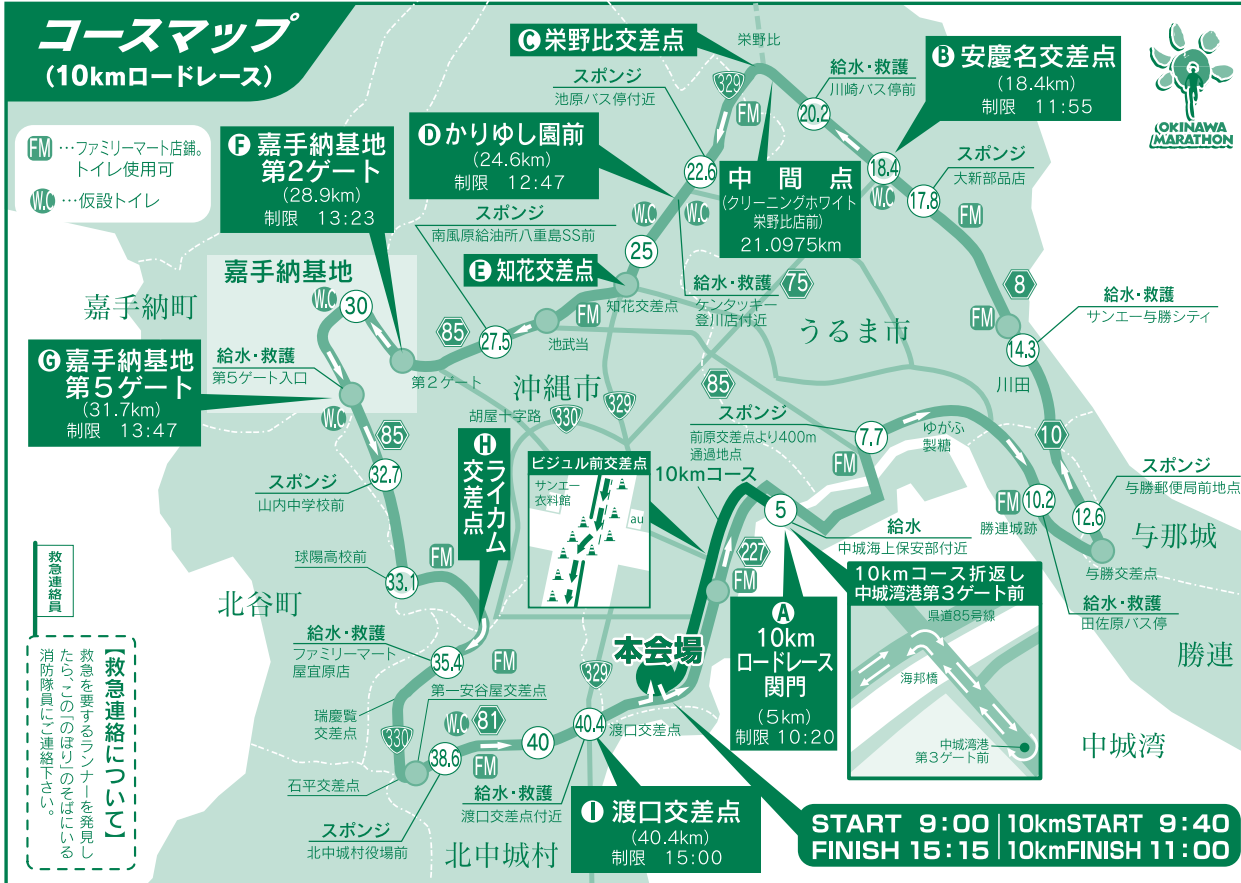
コースマップ
(10kmロードレース)

FM …ファミリーマート店舗。トイレ使用可
W.C …仮設トイレ

OKINAWA MARATHON

C 栄野比交差点
栄野比
B 安慶名交差点
(18.4km)
制限 11:55
給水・救護
川崎バス停前
スポンジ
池原バス停付近
D かりゆし園前
(24.6km)
制限 12:47
F 嘉手納基地第2ゲート
(28.9km)
制限 13:23
中間点
(クリーニングホワイト栄野比店前)
21.0975km
スポンジ
大新部品店
スポンジ
南風原給油所八重島SS前
E 知花交差点
知花交差点
給水・救護
ケンタッキー登川店付近
嘉手納基地
嘉手納町
G 嘉手納基地第5ゲート
(31.7km)
制限 13:47
給水・救護
第5ゲート入口
第2ゲート
池武当
うるま市
給水・救護
サンエー与勝シティ
川田
沖縄市
胡屋十字路
スポンジ
前原交差点より400m通過地点
ゆがふ製糖
スポンジ
与勝郵便局前地点
H ライカム交差点
ビジュル前交差点
サンエー衣料館
au
10kmコース
スポンジ
山内中学校前
給水
中城海上保安部付近
勝連城跡
与那城
与勝交差点
救急連絡員
球陽高校前
10kmコース折返し
中城湾港第3ゲート前
県道85号線
海邦橋
中城湾港第3ゲート前
給水・救護
田佐原バス停
北谷町
A 10kmロードレース関門
(5km)
制限 10:20
勝連
【救急連絡について】
救急を要するランナーを発見したら、この「のぼり」のそばにいる消防隊員にご連絡下さい。
給水・救護
ファミリーマート屋宜原店
本会場
第一安谷屋交差点
瑞慶覧交差点
渡口交差点
中城湾
石平交差点
給水・救護
渡口交差点付近
I 渡口交差点
(40.4km)
制限 15:00
スポンジ
北中城村役場前
北中城村
START 9:00 | 10kmSTART 9:40
FINISH 15:15 | 10kmFINISH 11:00

329 20.2 18.4 22.6 17.8 25 75 8 30 85 27.5 14.3 85 330 329 7.7 10 85 32.7 5 10.2 12.6 227 33.1 35.4 329 81 40 40.4 330 38.6